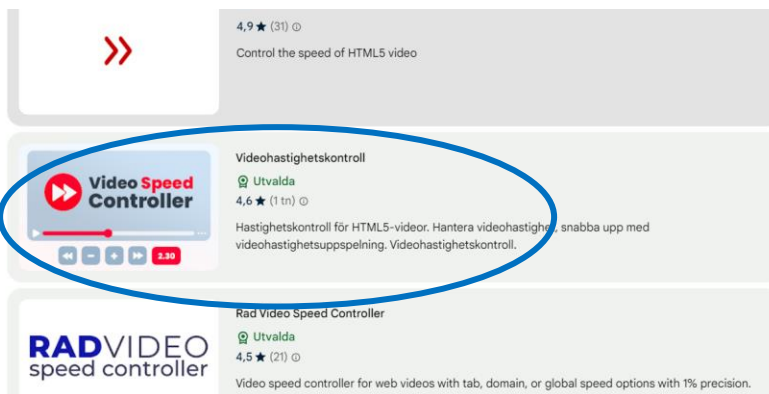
4,9 ★ (31) ⓘ

Control the speed of HTML5 video

Video Speed Controller

2.30

Videohastighetskontroll

Utvalda

4,6 ★ (1 tn) ⓘ

Hastighetskontroll för HTML5-videor. Hantera videohastighet, snabba upp med videohastighetsuppspelning. Videohastighetskontroll.

RADVIDEO speed controller

Rad Video Speed Controller

Utvalda

4,5 ★ (21) ⓘ

Video speed controller for web videos with tab, domain, or global speed options with 1% precision.